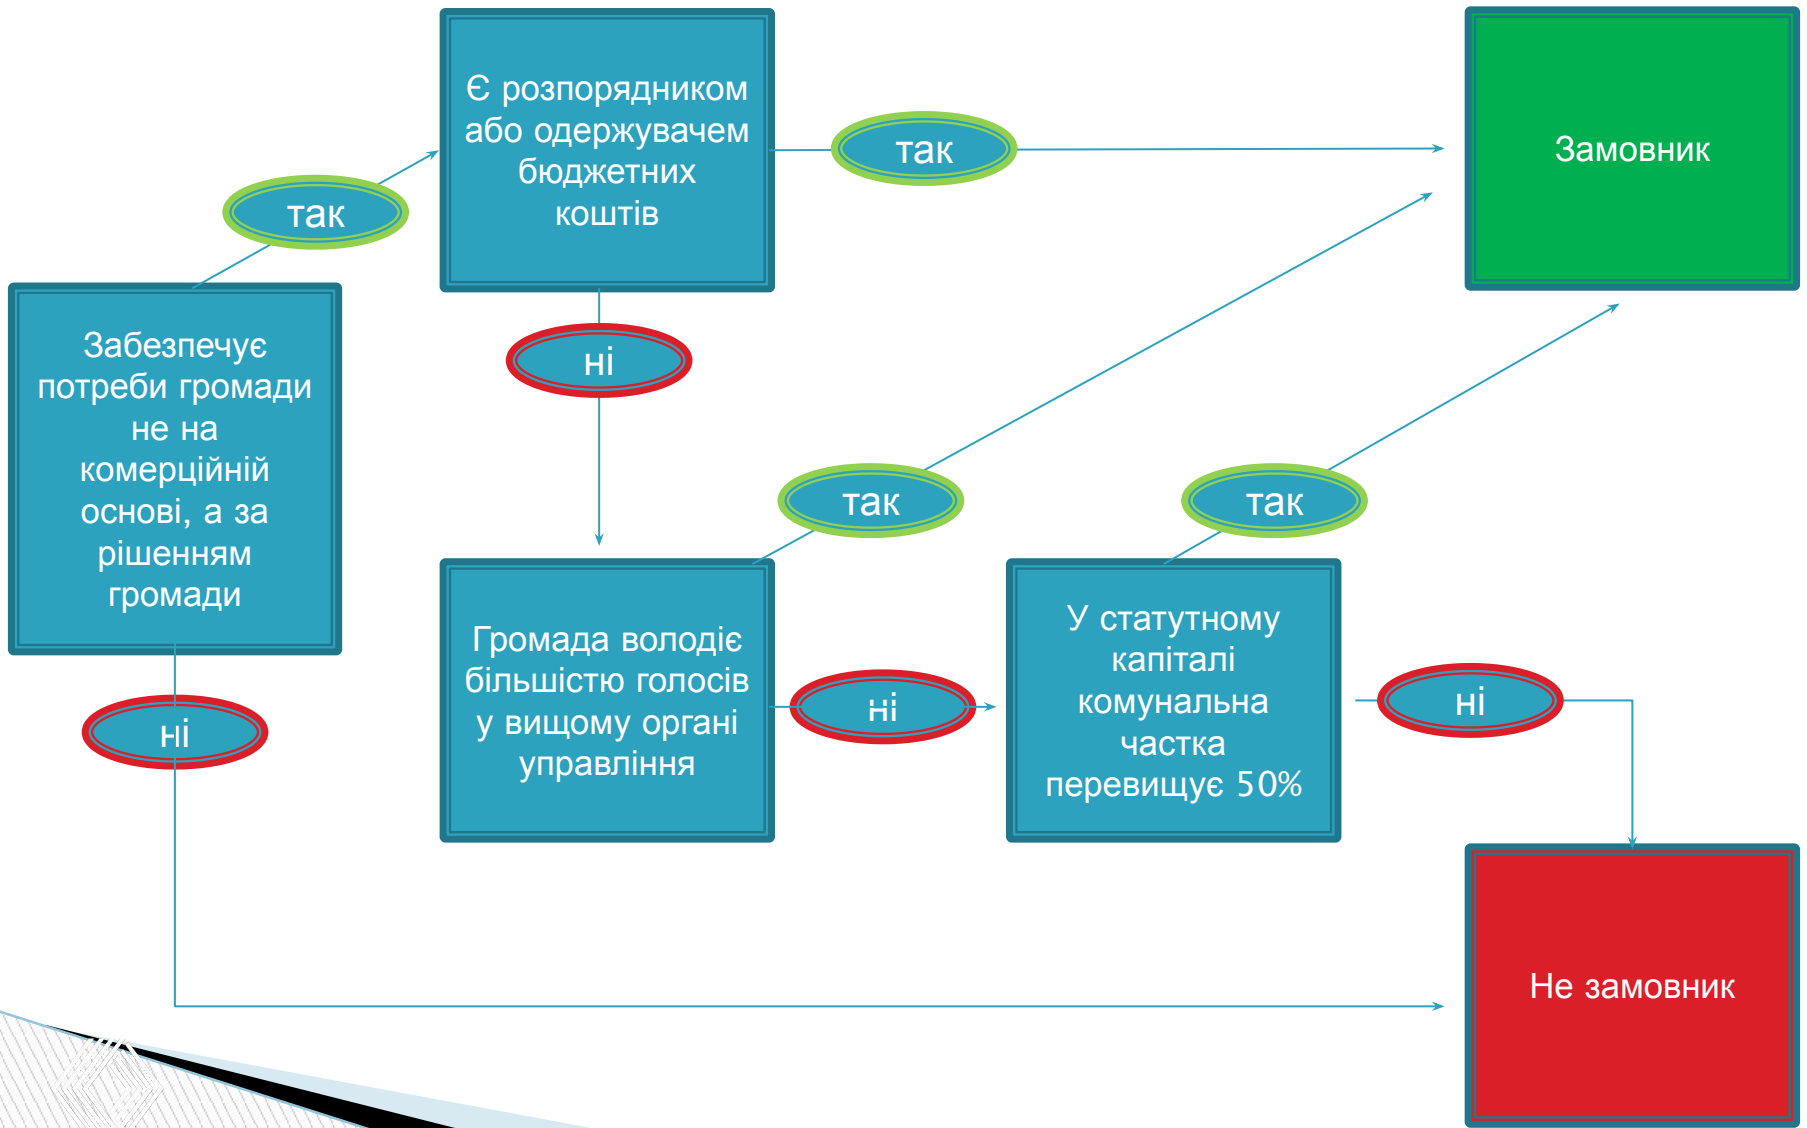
Забезпечує потреби громади не на комерційній основі, а за рішенням громади

так

Є розпорядником або одержувачем бюджетних коштів

так

Замовник

ні

Громада володіє більшістю голосів у вищому органі управління

так

ні

У статутному капіталі комунальна частка перевищує 50%

так

ні

ні

Не замовник